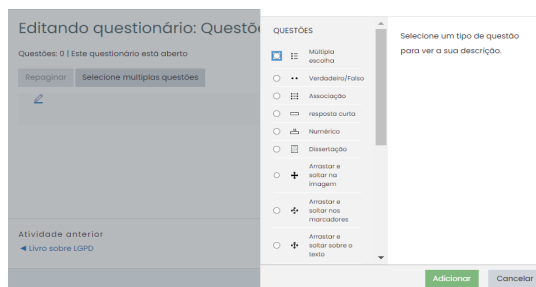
Editando questionário: Questõ

Questões: 0 | Este questionário está aberto

Repaginar

Selecione múltiplas questões

Atividade anterior

◄ Livro sobre LGPD

QUESTÕES

Múltipla escolha

Verdadeiro/Falso

Associação

resposta curta

Numérico

Dissertação

Arrastar e soltar na imagem

Arrastar e soltar nos marcadores

Arrastar e soltar sobre o texto

Selecione um tipo de questão para ver a sua descrição.

Adicionar

Cancelar